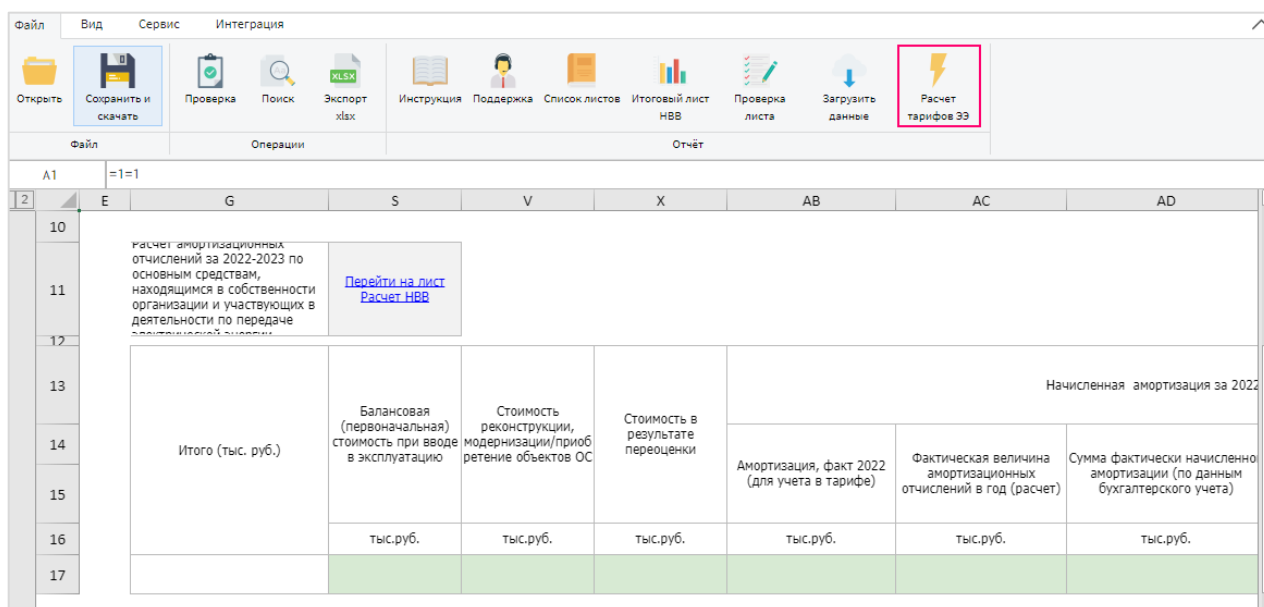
Файл Вид Сервис Интеграция

Открыть Сохранить и скачать
Файл

Проверка Поиск Экспорт xlsx
Операции

Инструкция Поддержка Список листов Итоговый лист НВВ Проверка листа Загрузить данные Расчет тарифов ЭЭ
Отчёт

A1 =1=1

2 E G S V X AB AC AD

10

11 Расчет амортизационных отчислений за 2022-2023 по основным средствам, находящимся в собственности организации и участвующих в деятельности по передаче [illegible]

Перейти на лист Расчет НВВ

12

13 Начисленная амортизация за 2022

| | Итого (тыс. руб.) | Балансовая (первоначальная) стоимость при вводе в эксплуатацию | Стоимость реконструкции, модернизации/приобретение объектов ОС | Стоимость в результате переоценки | Амортизация, факт 2022 (для учета в тарифе) | Фактическая величина амортизационных отчислений в год (расчет) | Сумма фактически начисленно амортизации (по данным бухгалтерского учета) |
|---|---|---|---|---|---|---|---|
| 16 | | тыс.руб. | тыс.руб. | тыс.руб. | тыс.руб. | тыс.руб. | тыс.руб. |
| 17 | | | | | | | |